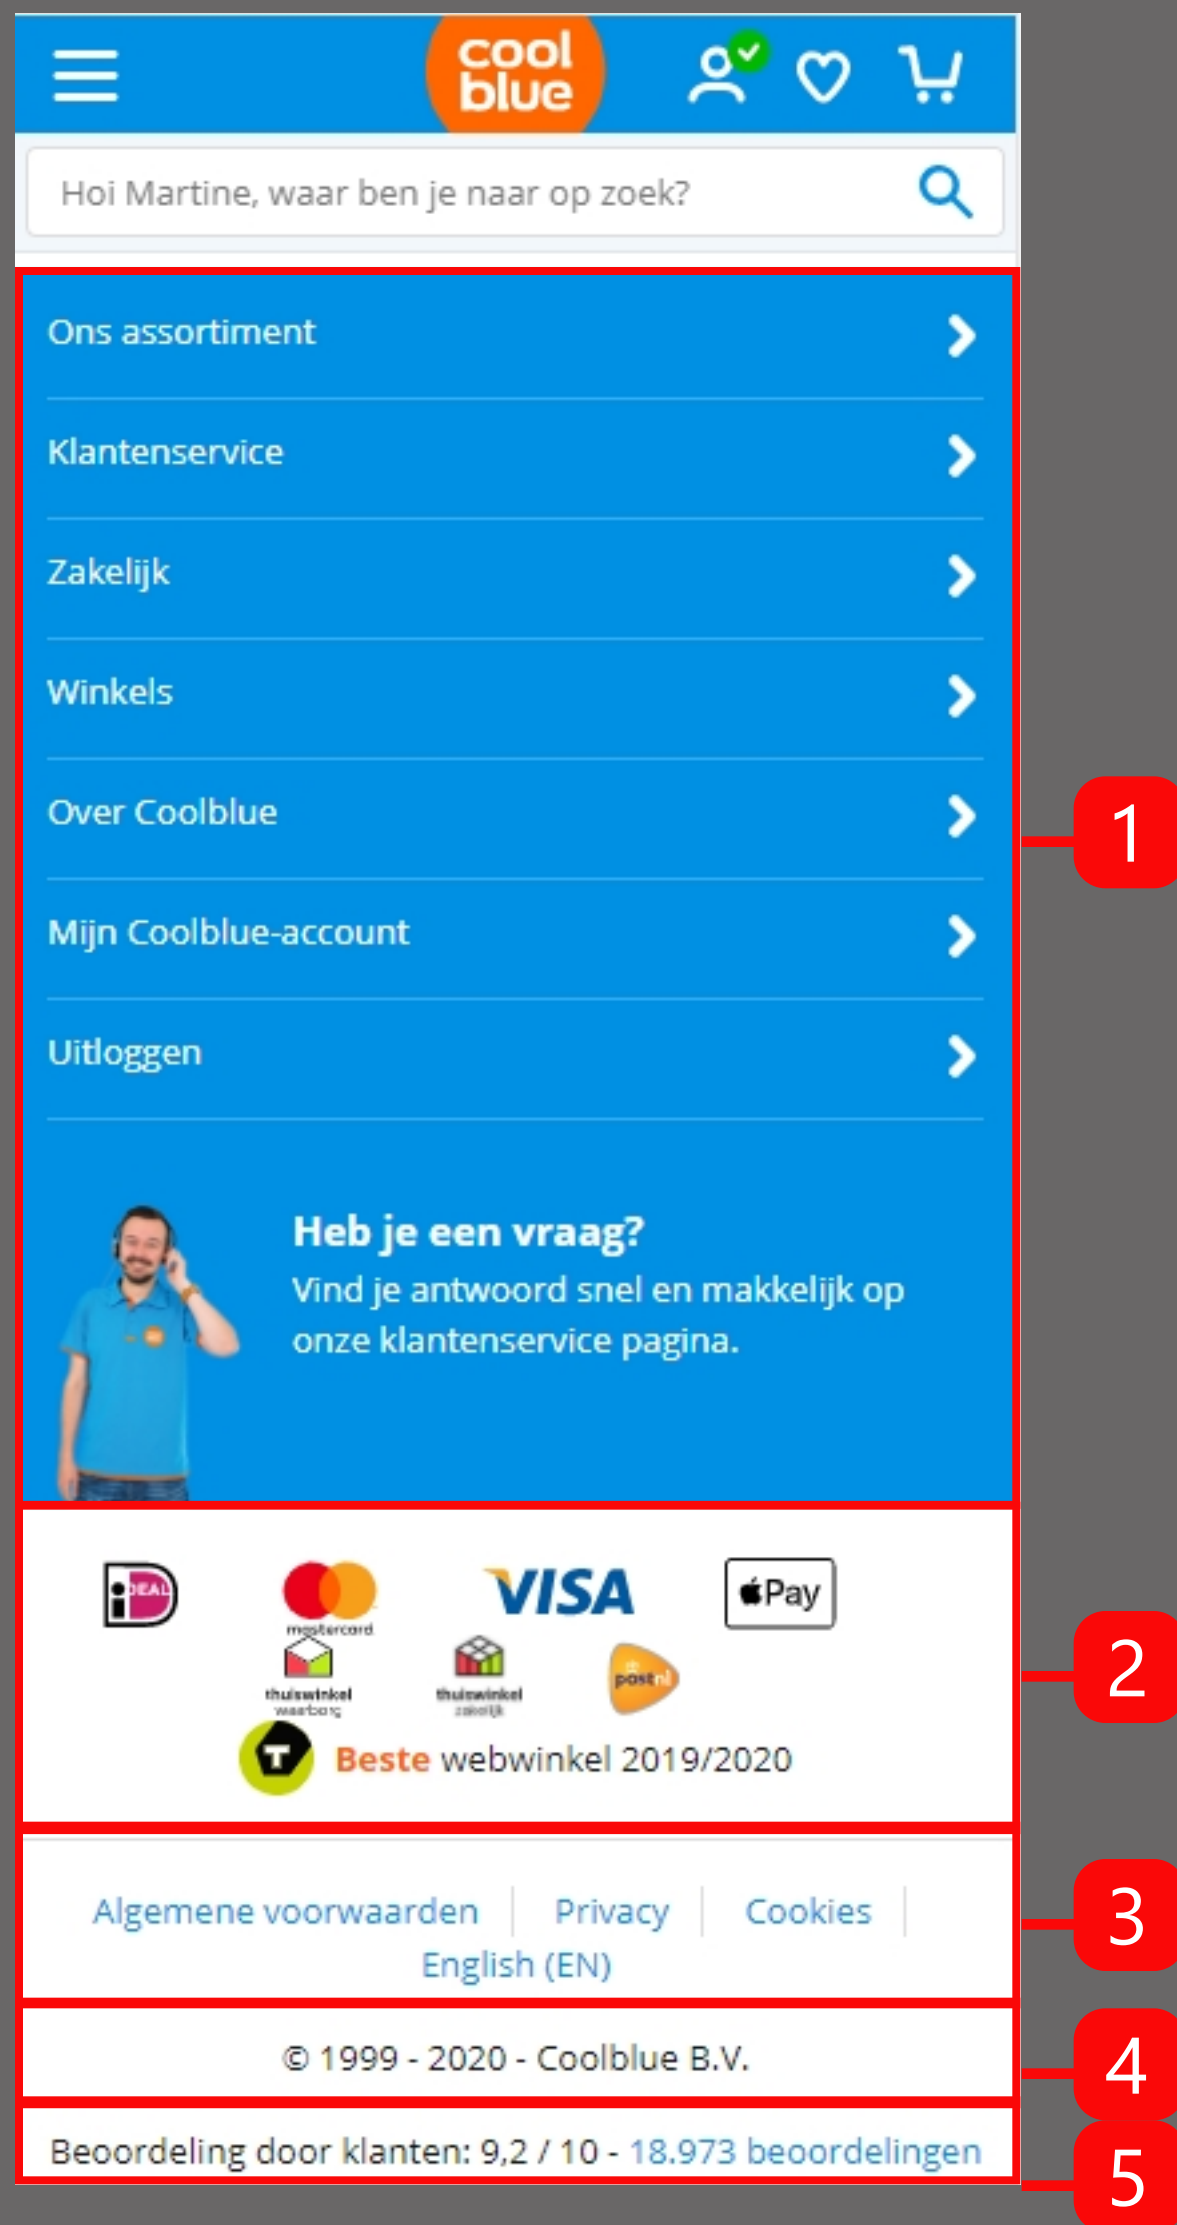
cool blue

Hoi Martine, waar ben je naar op zoek?

Ons assortiment

Klantenservice

Zakelijk

Winkels

Over Coolblue

Mijn Coolblue-account

Uitloggen

Heb je een vraag?
Vind je antwoord snel en makkelijk op onze klantenservice pagina.

iDEAL mastercard VISA Pay

thuiswinkel waarborg thuiswinkel zakelijk postnl

Beste webwinkel 2019/2020

Algemene voorwaarden | Privacy | Cookies | English (EN)

© 1999 - 2020 - Coolblue B.V.

Beoordeling door klanten: 9,2 / 10 - 18.973 beoordelingen

1

2

3

4

5